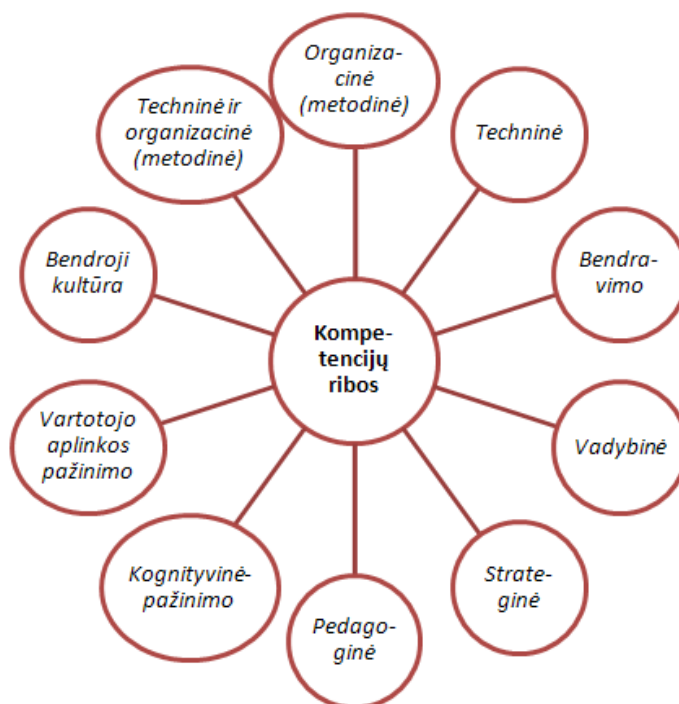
Organizacinė (metodinė)

Techninė

Bendravimo

Vadybinė

Strateginė

Pedagoginė

Kognityvinė-pažinimo

Vartotojo aplinkos pažinimo

Bendroji kultūra

Techninė ir organizacinė (metodinė)

Kompetencijų ribos